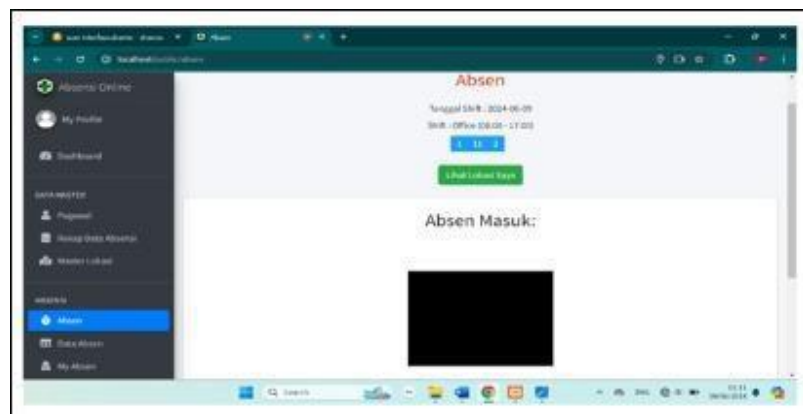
Absen Online

My Profile

Dashboard

DATA MASTER

Pegawai

Rekap Data Absensi

Master Lokasi

ABSENSI

Absen

Data Absen

My Absen

Absen

Tanggal Shift : 2024-06-09

Shift : Office (08:00 - 17:00)

Lihat Lokasi Saya

Absen Masuk: